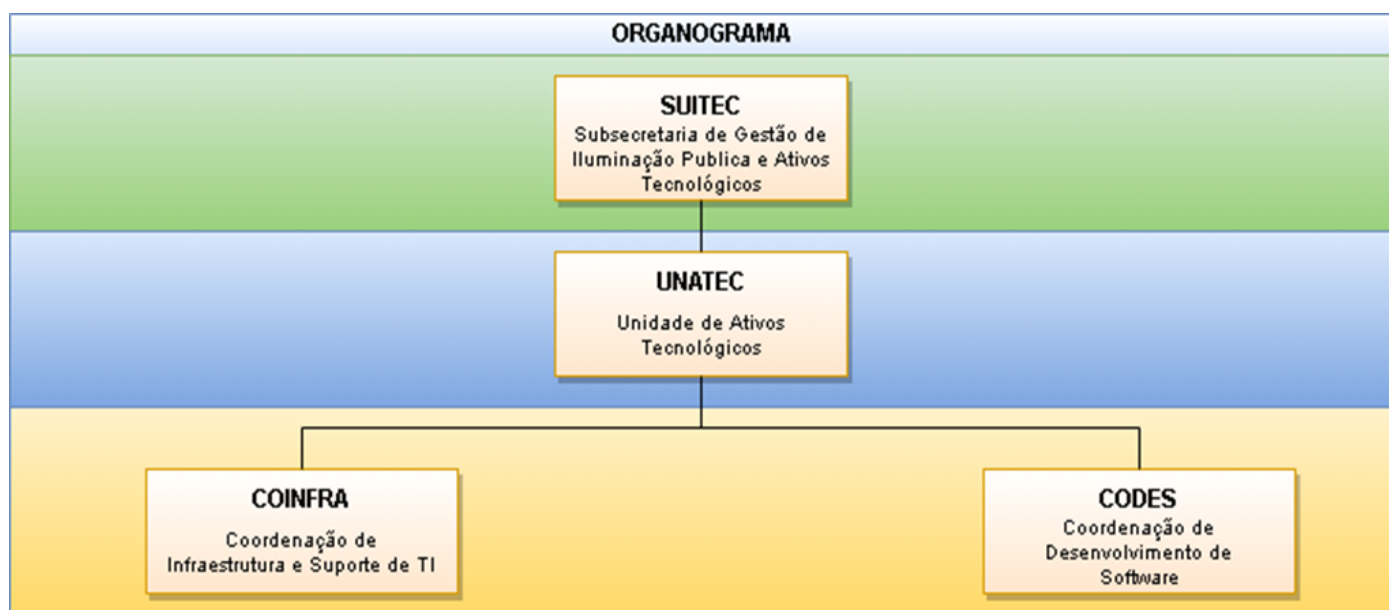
ORGANOGRAMA

SUITEC
Subsecretaria de Gestão de Iluminação Publica e Ativos Tecnológicos

UNATEC
Unidade de Ativos Tecnológicos

COINFRA
Coordenação de Infraestrutura e Suporte de TI

CODES
Coordenação de Desenvolvimento de Software